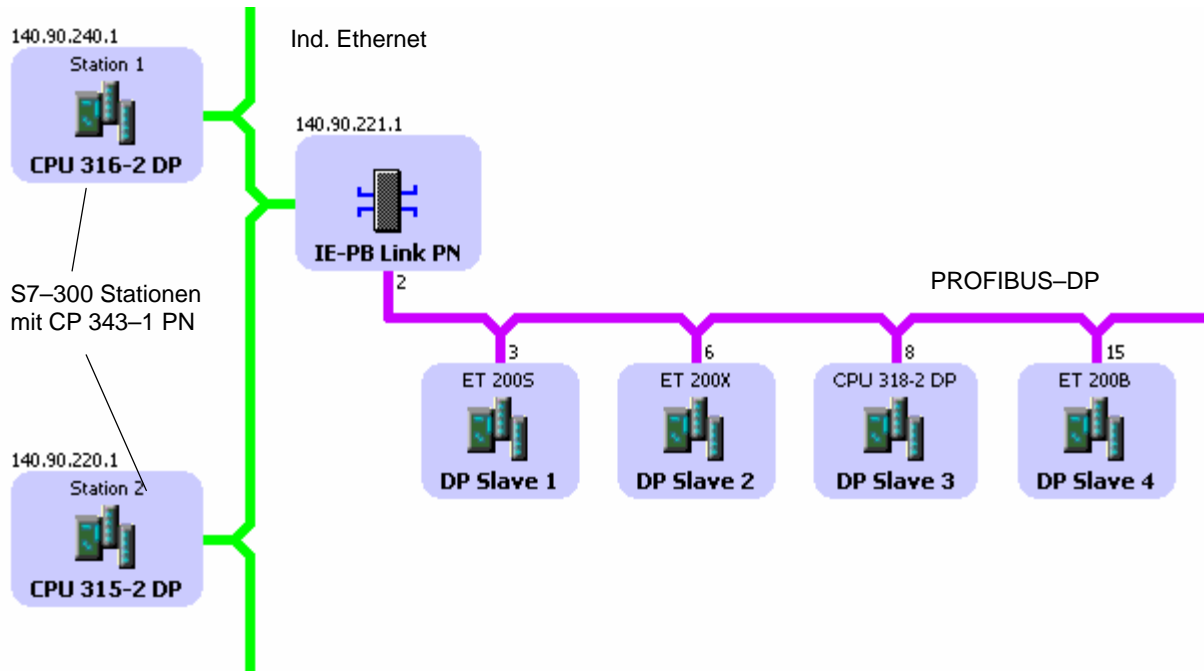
140.90.240.1
Station 1
CPU 316-2 DP

Ind. Ethernet

140.90.221.1
IE-PB Link PN

2

PROFIBUS–DP

S7–300 Stationen mit CP 343–1 PN

3
ET 200S
DP Slave 1

6
ET 200X
DP Slave 2

8
CPU 318-2 DP
DP Slave 3

15
ET 200B
DP Slave 4

140.90.220.1
Station 2
CPU 315-2 DP